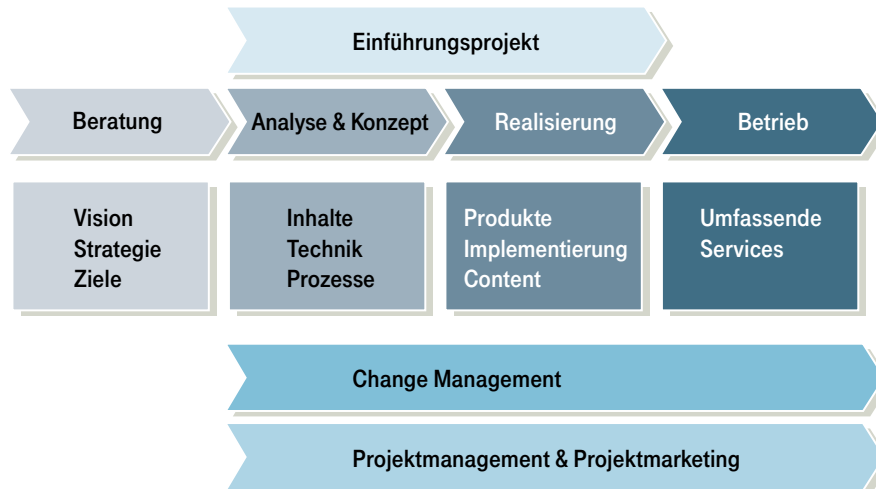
Einführungsprojekt

Beratung

Analyse & Konzept

Realisierung

Betrieb

Vision
Strategie
Ziele

Inhalte
Technik
Prozesse

Produkte
Implementierung
Content

Umfassende
Services

Change Management

Projektmanagement & Projektmarketing